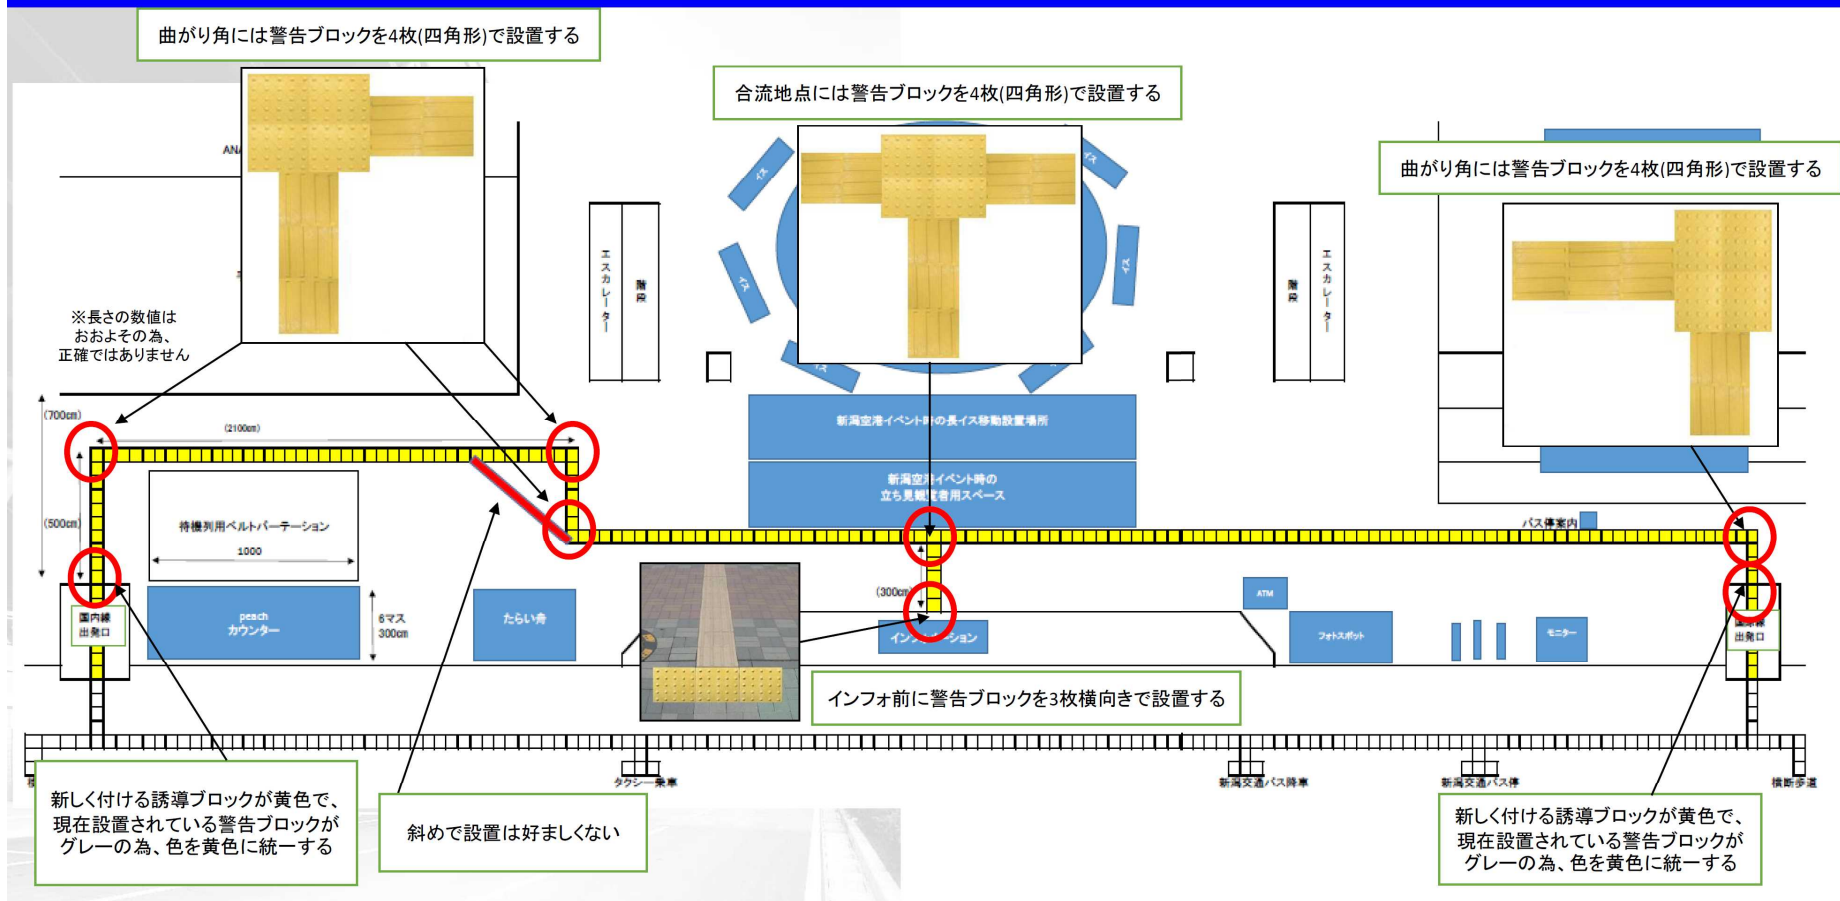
曲がり角には警告ブロックを4枚(四角形)で設置する

合流地点には警告ブロックを4枚(四角形)で設置する

曲がり角には警告ブロックを4枚(四角形)で設置する

ANA

※長さの数値は
おおよその為、
正確ではありません

エスカレーター

階段

イス

イス

イス

イス

イス

階段

エスカレーター

(700cm)

(2100cm)

新潟空港イベント時の長イス移動設置場所

新潟空港イベント時の
立ち見観覧者用スペース

(500cm)

待機列用ベルトパーテーション

1000

バス停案内

国内線
出発口

peach
カウンター

6マス
300cm

たらい舟

(300cm)

インフォメーション

ATM

フォトスポット

モニター

国際線
出発口

インフォ前に警告ブロックを3枚横向きで設置する

タクシー乗車

新潟交通バス降車

新潟交通バス停

横断歩道

新しく付ける誘導ブロックが黄色で、
現在設置されている警告ブロックが
グレーの為、色を黄色に統一する

斜めで設置は好ましくない

新しく付ける誘導ブロックが黄色で、
現在設置されている警告ブロックが
グレーの為、色を黄色に統一する